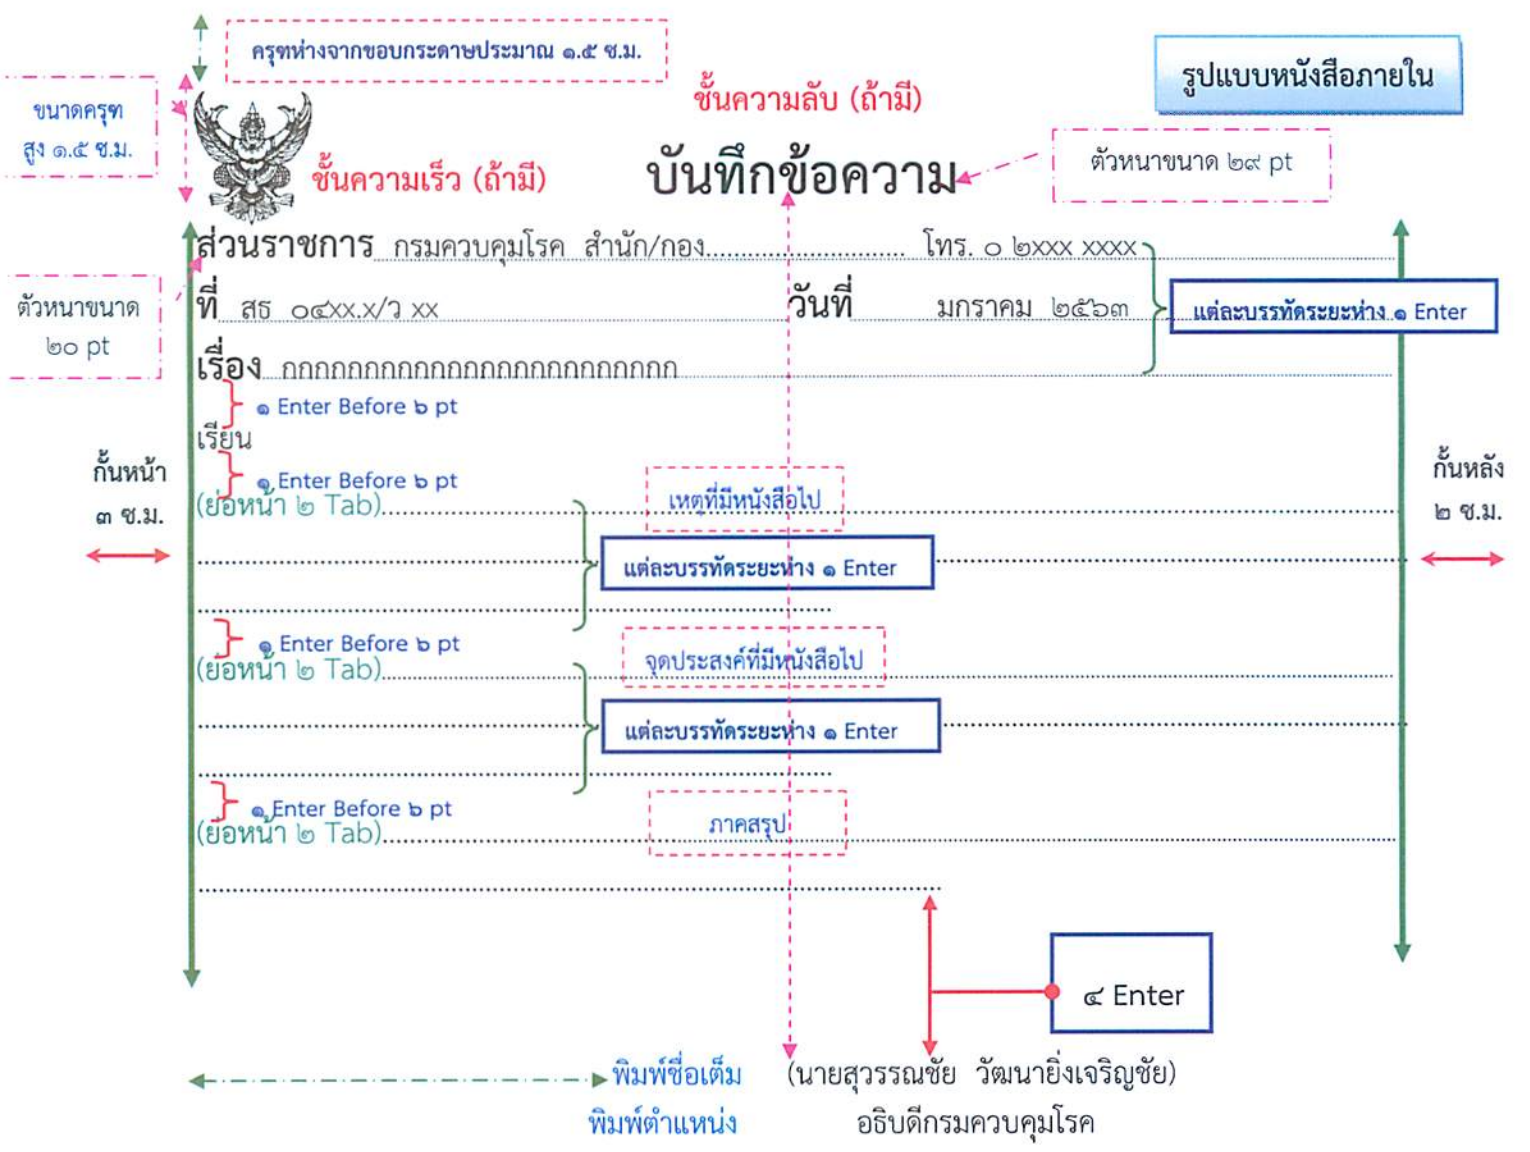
ครุฑห่างจากขอบกระดาษประมาณ ๑.๕ ซ.ม.

รูปแบบหนังสือภายใน

ขนาดครุฑ สูง ๑.๕ ซ.ม.

ชั้นความลับ (ถ้ามี)

ชั้นความเร็ว (ถ้ามี)

บันทึกข้อความ

ตัวหนาขนาด ๒๙ pt

ส่วนราชการ กรมควบคุมโรค สำนัก/กอง........................ โทร. ๐ ๒xxx xxxx

ตัวหนาขนาด ๒๐ pt

ที่ สธ ๐๔xx.x/ว xx วันที่ มกราคม ๒๕๖๓

แต่ละบรรทัดระยะห่าง ๑ Enter

เรื่อง กกกกกกกกกกกกกกกกกกกกกกกกกกกก

๑ Enter Before ๖ pt

เรียน

กั้นหน้า ๓ ซ.ม.

กั้นหลัง ๒ ซ.ม.

๑ Enter Before ๖ pt

(ย่อหน้า ๒ Tab)........

เหตุที่มีหนังสือไป

แต่ละบรรทัดระยะห่าง ๑ Enter

๑ Enter Before ๖ pt

(ย่อหน้า ๒ Tab)........

จุดประสงค์ที่มีหนังสือไป

แต่ละบรรทัดระยะห่าง ๑ Enter

๑ Enter Before ๖ pt

(ย่อหน้า ๒ Tab)........

ภาคสรุป

๔ Enter

พิมพ์ชื่อเต็ม (นายสุวรรณชัย วัฒนายิ่งเจริญชัย)

พิมพ์ตำแหน่ง อธิบดีกรมควบคุมโรค